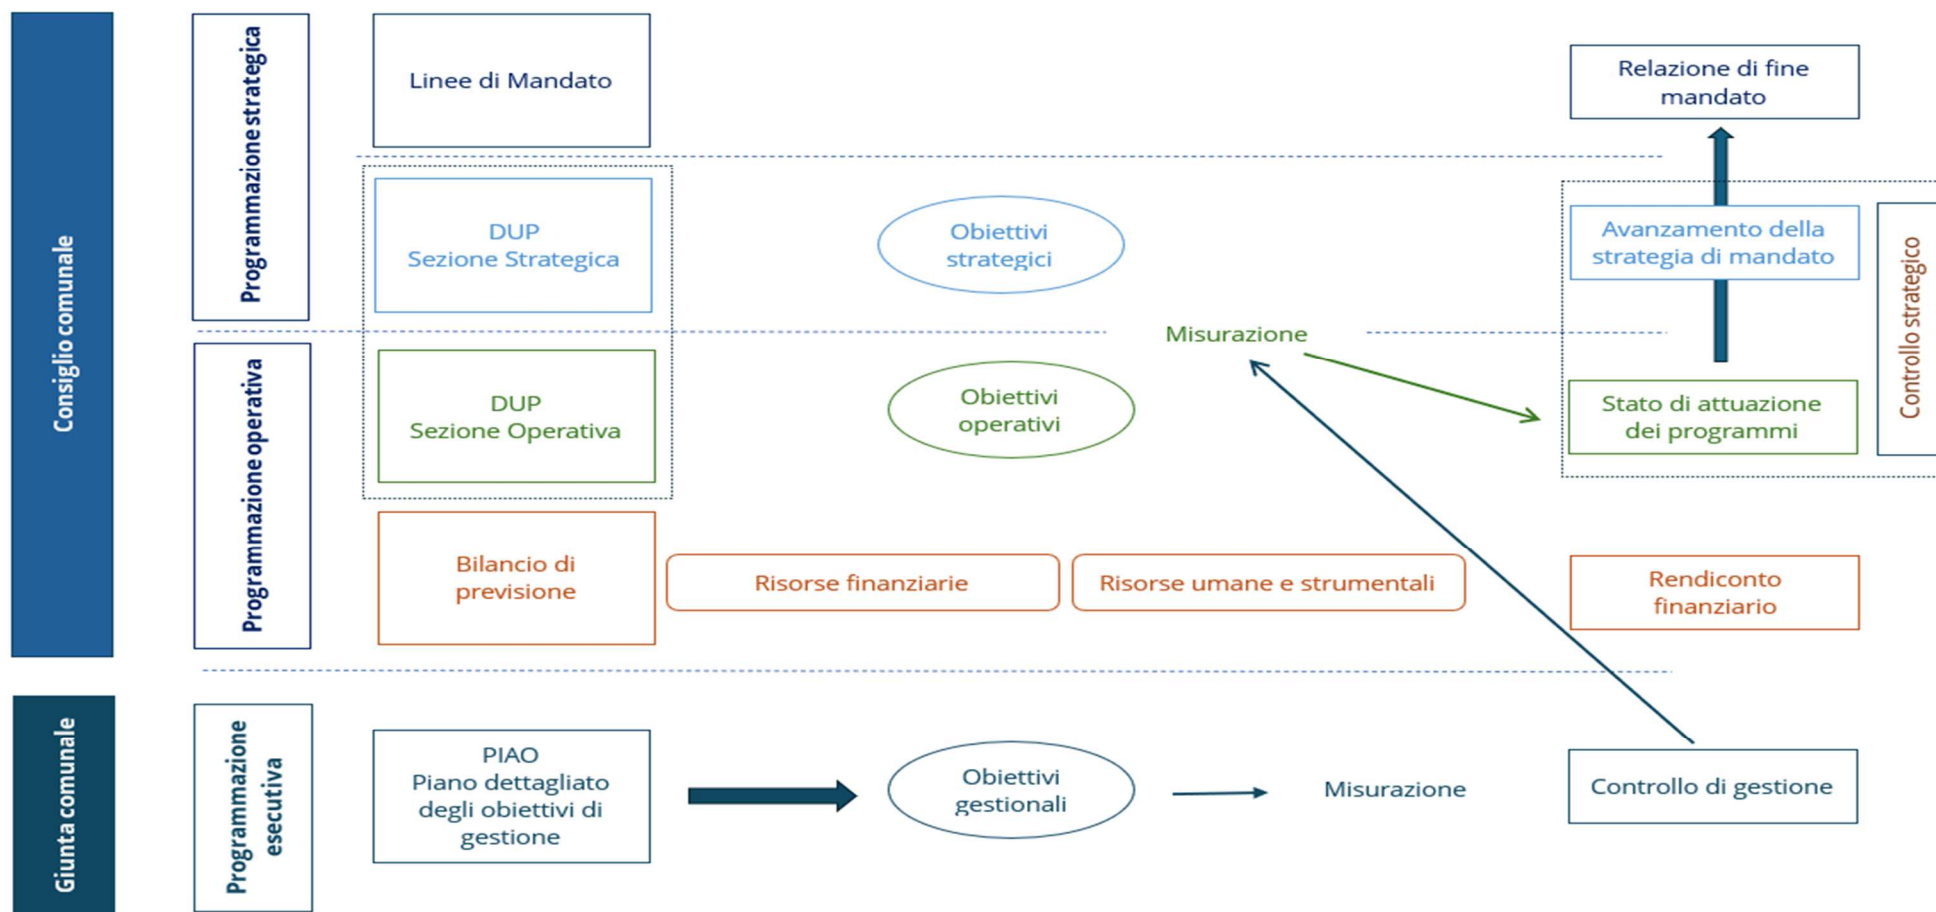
Consiglio comunale

Programmazione strategica

Linee di Mandato

Relazione di fine mandato

DUP
Sezione Strategica

Obiettivi strategici

Avanzamento della strategia di mandato

Controllo strategico

Misurazione

Programmazione operativa

DUP
Sezione Operativa

Obiettivi operativi

Stato di attuazione dei programmi

Bilancio di previsione

Risorse finanziarie

Risorse umane e strumentali

Rendiconto finanziario

Giunta comunale

Programmazione esecutiva

PIAO
Piano dettagliato degli obiettivi di gestione

Obiettivi gestionali

Misurazione

Controllo di gestione